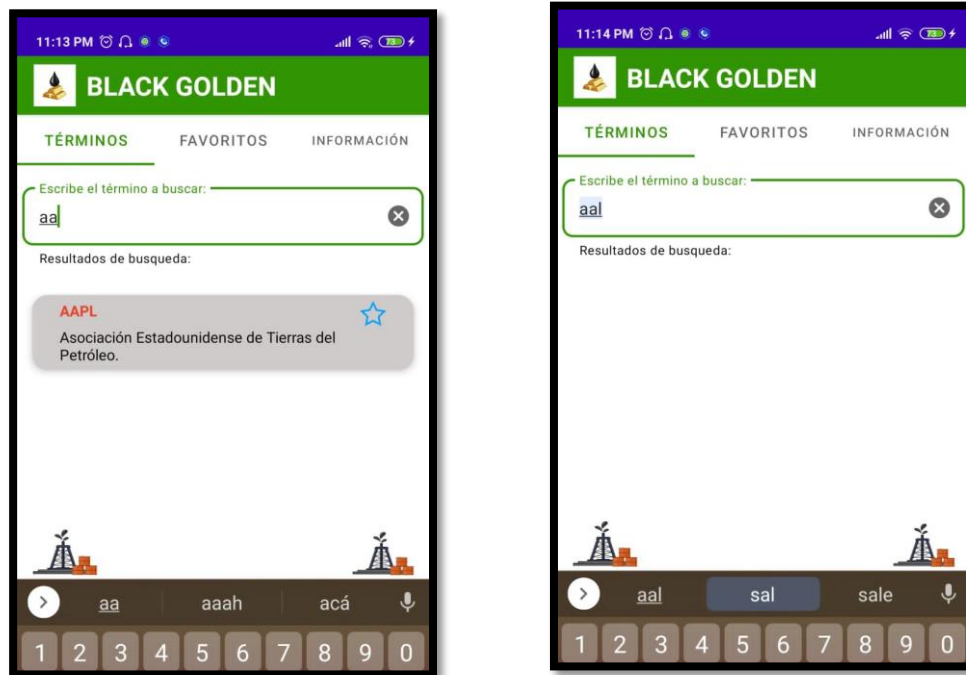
11:13 PM

BLACK GOLDEN

TÉRMINOS FAVORITOS INFORMACIÓN

Escribe el término a buscar:

aa

Resultados de busqueda:

AAPL

Asociación Estadounidense de Tierras del Petróleo.

aa aaah acá

1 2 3 4 5 6 7 8 9 0

11:14 PM

BLACK GOLDEN

TÉRMINOS FAVORITOS INFORMACIÓN

Escribe el término a buscar:

aal

Resultados de busqueda:

aal sal sale

1 2 3 4 5 6 7 8 9 0